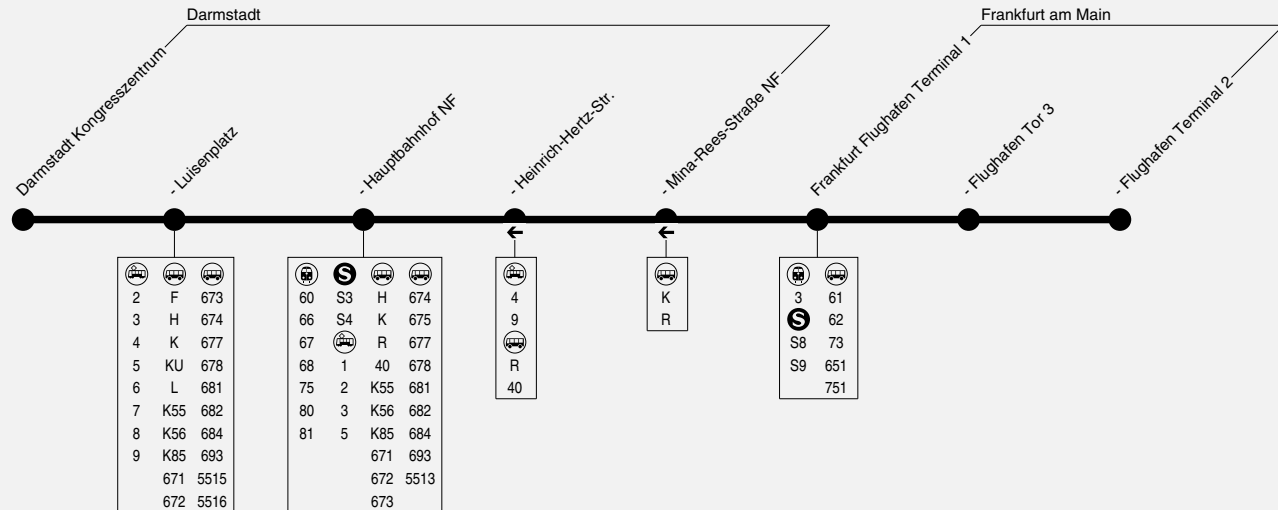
Darmstadt

Frankfurt am Main

Darmstadt Kongresszentrum

- Luisenplatz

- Hauptbahnhof NF

- Heinrich-Hertz-Str.

- Mina-Rees-Straße NF

Frankfurt Flughafen Terminal 1

- Flughafen Tor 3

- Flughafen Terminal 2

| | | |
|---|---|---|
| 2 | F | 673 |
| 3 | H | 674 |
| 4 | K | 677 |
| 5 | KU | 678 |
| 6 | L | 681 |
| 7 | K55 | 682 |
| 8 | K56 | 684 |
| 9 | K85 | 693 |
| | 671 | 5515 |
| | 672 | 5516 |

| | | | |
|---|---|---|---|
| 60 | S3 | H | 674 |
| 66 | S4 | K | 675 |
| 67 | | R | 677 |
| 68 | 1 | 40 | 678 |
| 75 | 2 | K55 | 681 |
| 80 | 3 | K56 | 682 |
| 81 | 5 | K85 | 684 |
| | | 671 | 693 |
| | | 672 | 5513 |
| | | 673 | |

4
9
R
40

K
R

| | |
|---|---|
| 3 | 61 |
| S | 62 |
| S8 | 73 |
| S9 | 651 |
| | 751 |